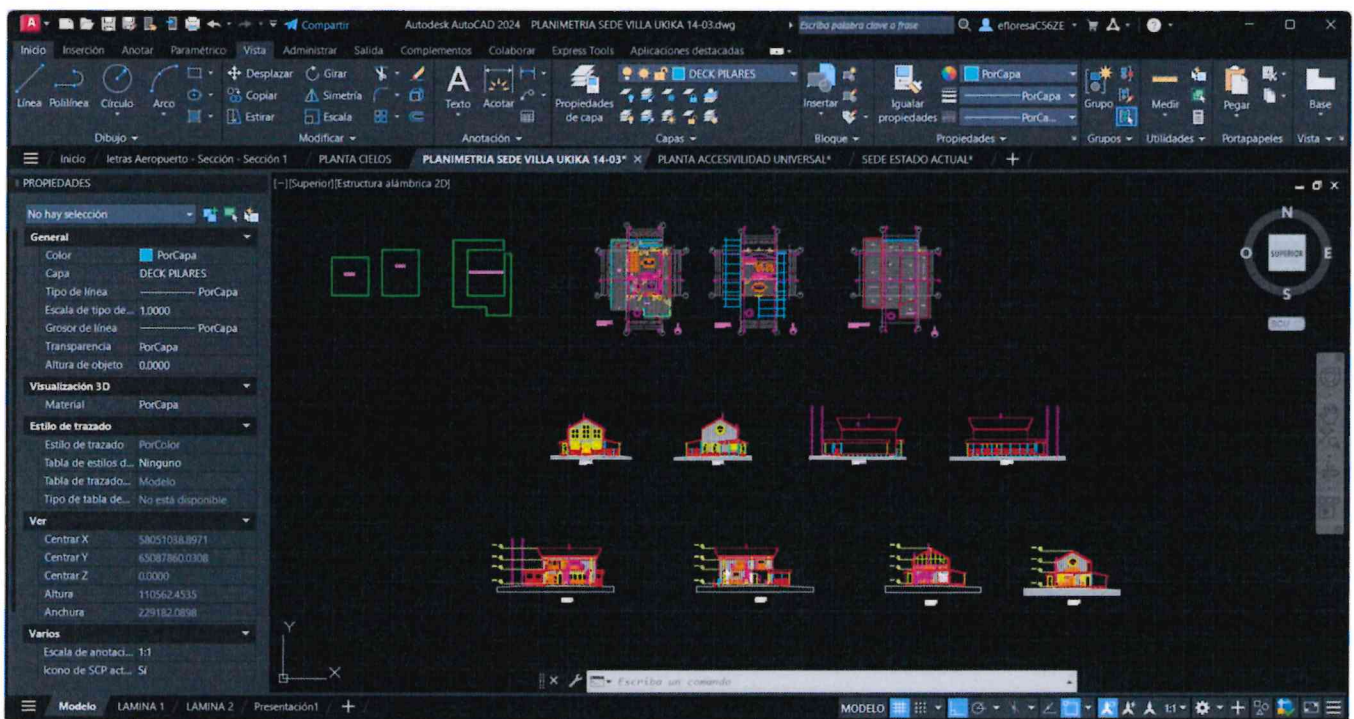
Compartir Autodesk AutoCAD 2024 PLANIMETRIA SEDE VILLA UKIKA 14-03.dwg Escriba palabra clave o frase eflorezaC56ZE

Inicio Inserción Anotar Paramétrico Vista Administrar Salida Complementos Colaborar Express Tools Aplicaciones destacadas

Línea Polilínea Círculo Arco
Dibujo
Desplazar Girar Copiar Simetría Estirar Escala
Modificar
Texto Acotar
Anotación
Propiedades de capa DECK PILARES
Capas
Insertar
Bloque
Igualar propiedades PorCapa PorCapa PorCa...
Propiedades
Grupo
Grupos
Medir
Utilidades
Pegar
Portapapeles
Base
Vista

Inicio letras Aeropuerto - Sección - Sección 1 PLANTA CIELOS PLANIMETRIA SEDE VILLA UKIKA 14-03* PLANTA ACCESIVILIDAD UNIVERSAL* SEDE ESTADO ACTUAL*

PROPIEDADES
No hay selección
General
Color PorCapa
Capa DECK PILARES
Tipo de línea PorCapa
Escala de tipo de... 1.0000
Grosor de línea PorCapa
Transparencia PorCapa
Altura de objeto 0.0000
Visualización 3D
Material PorCapa
Estilo de trazado
Estilo de trazado PorColor
Tabla de estilos d... Ninguno
Tabla de trazado... Modelo
Tipo de tabla de... No está disponible
Ver
Centrar X 58051038.8971
Centrar Y 65087860.0308
Centrar Z 0.0000
Altura 110562.4535
Anchura 229182.0898
Varios
Escala de anotaci... 1:1
Icono de SCP act... Sí

[-][Superior][Estructura alámbrica 2D]

N
O SUPERIOR E
S
SCU

Y
X

Escriba un comando

Modelo LAMINA 1 LAMINA 2 Presentación1

MODELO 1:1